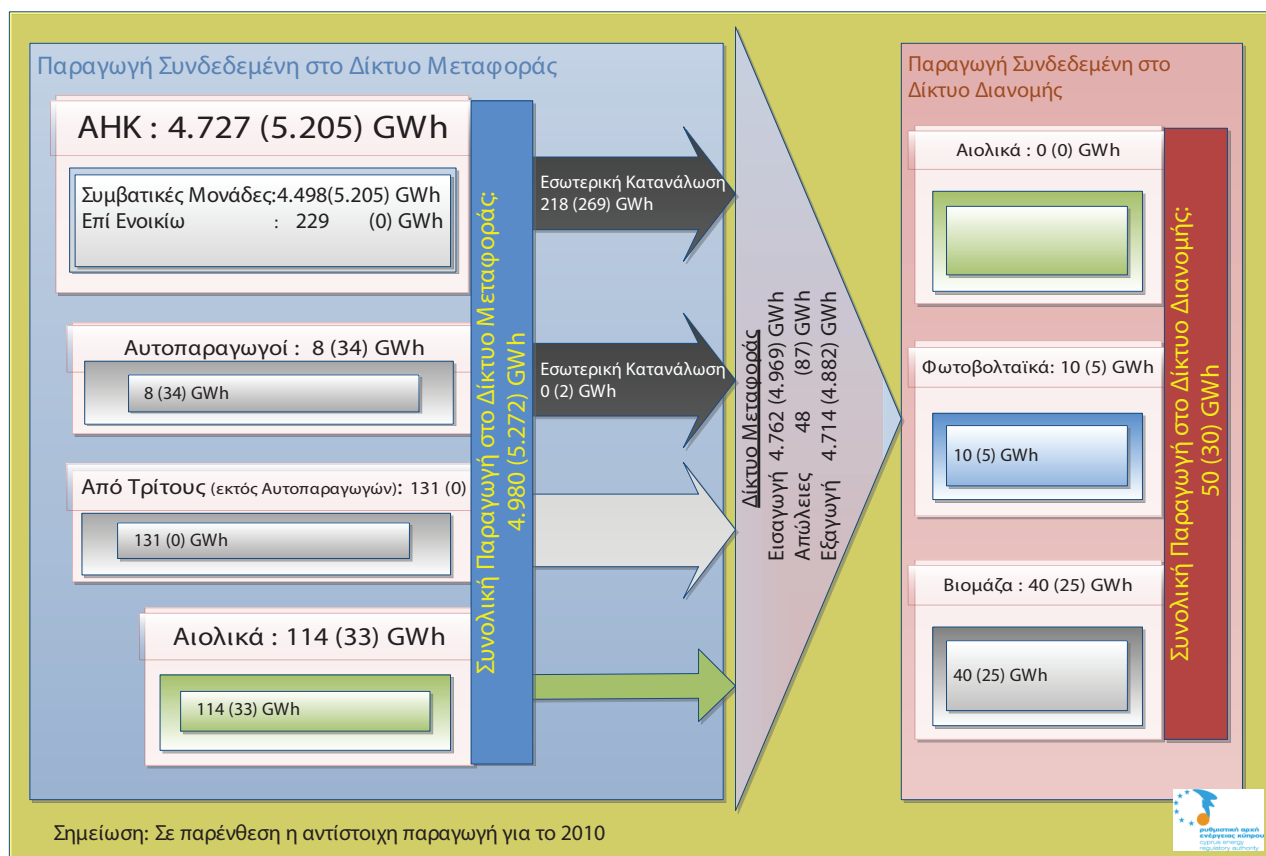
Παραγωγή Συνδεδεμένη στο Δίκτυο Μεταφοράς

ΑΗΚ : 4.727 (5.205) GWh

Συμβατικές Μονάδες:4.498(5.205) GWh
Επί Ενοικίω : 229 (0) GWh

Αυτοπαραγωγοί : 8 (34) GWh

8 (34) GWh

Από Τρίτους (εκτός Αυτοπαραγωγών): 131 (0)

131 (0) GWh

Αιολικά : 114 (33) GWh

114 (33) GWh

Συνολική Παραγωγή στο Δίκτυο Μεταφοράς: 4.980 (5.272) GWh

Εσωτερική Κατανάλωση 218 (269) GWh

Εσωτερική Κατανάλωση 0 (2) GWh

Δίκτυο Μεταφοράς
Εισαγωγή 4.762 (4.969) GWh
Απώλειες 48 (87) GWh
Εξαγωγή 4.714 (4.882) GWh

Παραγωγή Συνδεδεμένη στο Δίκτυο Διανομής

Αιολικά : 0 (0) GWh

Φωτοβολταϊκά: 10 (5) GWh

10 (5) GWh

Βιομάζα : 40 (25) GWh

40 (25) GWh

Συνολική Παραγωγή στο Δίκτυο Διανομής: 50 (30) GWh

Σημείωση: Σε παρένθεση η αντίστοιχη παραγωγή για το 2010

ρυθμιστική αρχή ενέργειας κύπρου
cyprus energy regulatory authority